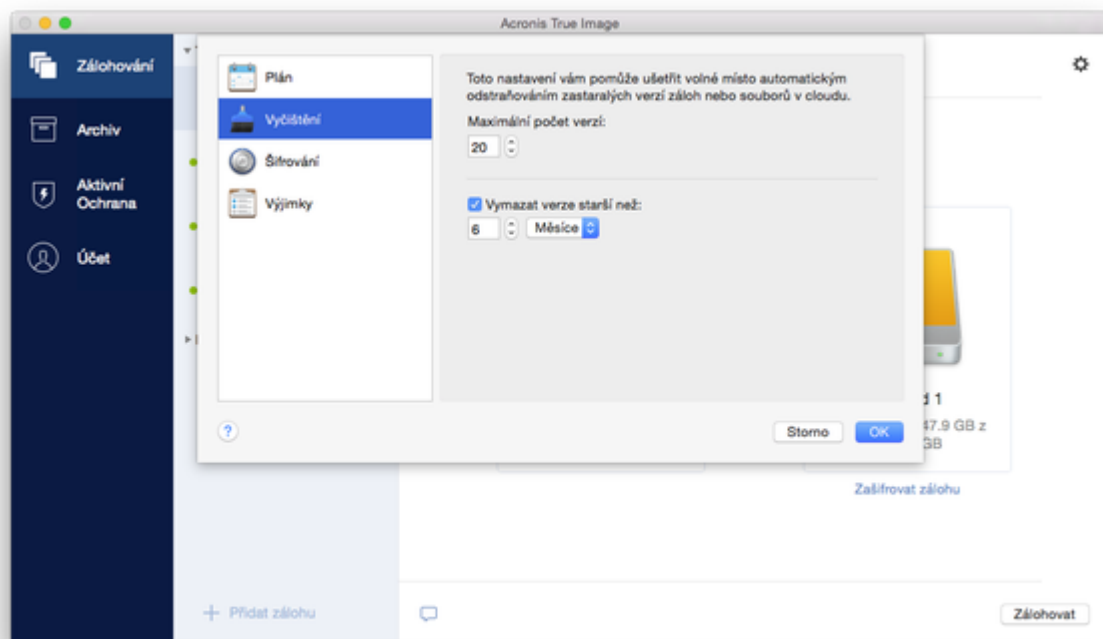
Acronis True Image

Zálohování

Archiv

Aktivní Ochrana

Účet

Plán

Vyčištění

Šifrování

Výjimky

Toto nastavení vám pomůže ušetřit volné místo automatickým odstraňováním zastaralých verzí záloh nebo souborů v cloudu.

Maximální počet verzí:

20

Vymazat verze starší než:

6

Měsíce

?

Storno

OK

d 1

47.9 GB z

GB

Zašifrovat zálohu

+ Přidat zálohu

Zálohovat